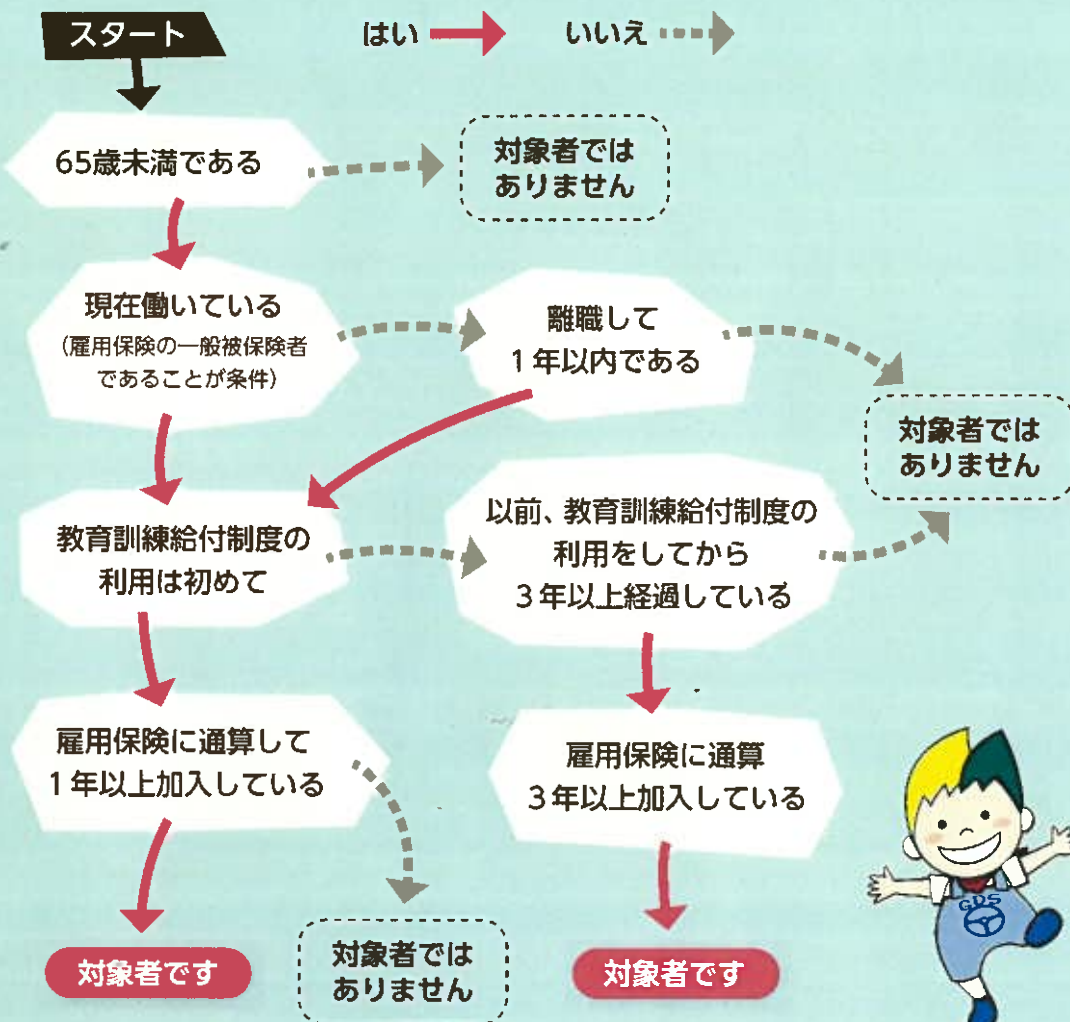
スタート

はい

いいえ

65歳未満である

対象者ではありません

現在働いている
(雇用保険の一般被保険者であることが条件)

離職して
1年以内である

対象者ではありません

教育訓練給付制度の
利用は初めて

以前、教育訓練給付制度の
利用をしてから
3年以上経過している

雇用保険に通算して
1年以上加入している

雇用保険に通算
3年以上加入している

対象者です

対象者ではありません

対象者です

GDS